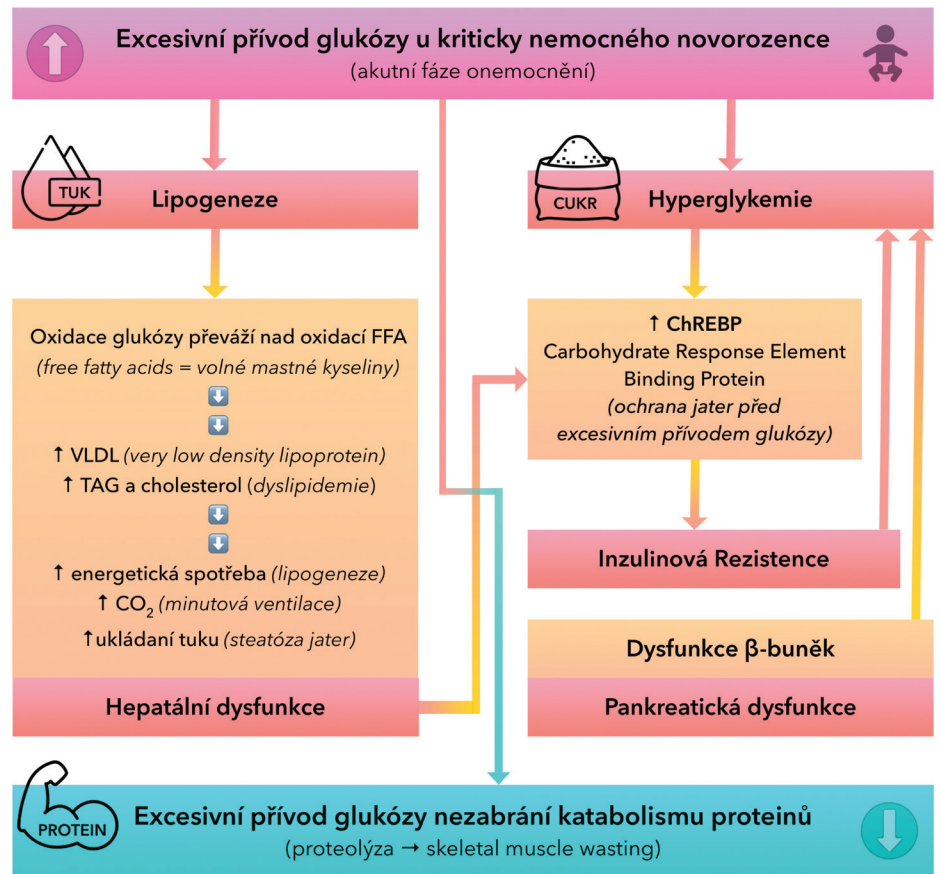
Excesivní přívod glukózy u kriticky nemocného novorozence
(akutní fáze onemocnění)

TUK

Lipogeneze

CUKR

Hyperglykemie

Oxidace glukózy převáží nad oxidací FFA
(free fatty acids = volné mastné kyseliny)

↑ VLDL (very low density lipoprotein)
↑ TAG a cholesterol (dyslipidemie)

↑ energetická spotřeba (lipogeneze)
↑ $CO_2$ (minutová ventilace)
↑ukládaní tuku (steatóza jater)

↑ ChREBP
Carbohydrate Response Element Binding Protein
(ochrana jater před excesivním přívodem glukózy)

Inzulinová Rezistence

Dysfunkce β-buněk

Hepatální dysfunkce

Pankreatická dysfunkce

PROTEIN

Excesivní přívod glukózy nezabrání katabolismu proteinů
(proteolýza → skeletal muscle wasting)